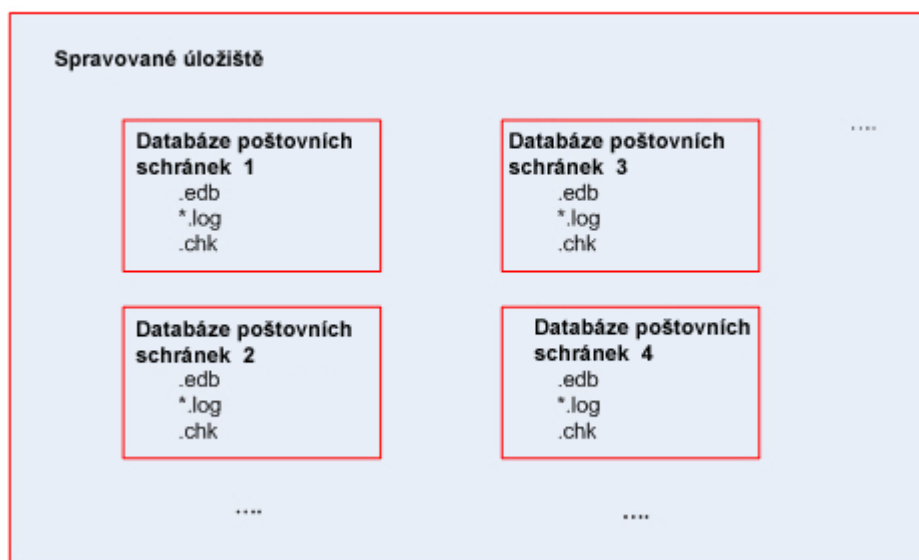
Spravované úložiště

Databáze poštovních schránek 1
.edb
*.log
.chk

Databáze poštovních schránek 3
.edb
*.log
.chk

....

Databáze poštovních schránek 2
.edb
*.log
.chk

Databáze poštovních schránek 4
.edb
*.log
.chk

....

....